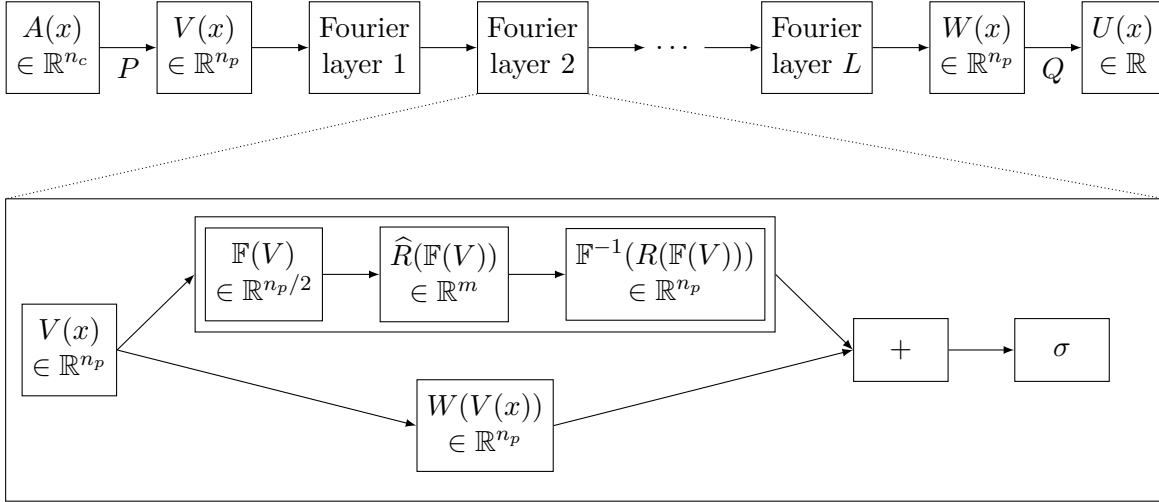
$A(x)$ $\in \mathbb{R}^{n_c}$

$P$

$V(x)$ $\in \mathbb{R}^{n_p}$

Fourier layer 1

Fourier layer 2

$\cdots$

Fourier layer $L$

$W(x)$ $\in \mathbb{R}^{n_p}$

$Q$

$U(x)$ $\in \mathbb{R}$

$V(x)$ $\in \mathbb{R}^{n_p}$

$\mathbb{F}(V)$ $\in \mathbb{R}^{n_p/2}$

$\widehat{R}(\mathbb{F}(V))$ $\in \mathbb{R}^{m}$

$\mathbb{F}^{-1}(R(\mathbb{F}(V)))$ $\in \mathbb{R}^{n_p}$

$W(V(x))$ $\in \mathbb{R}^{n_p}$

$+$

$\sigma$